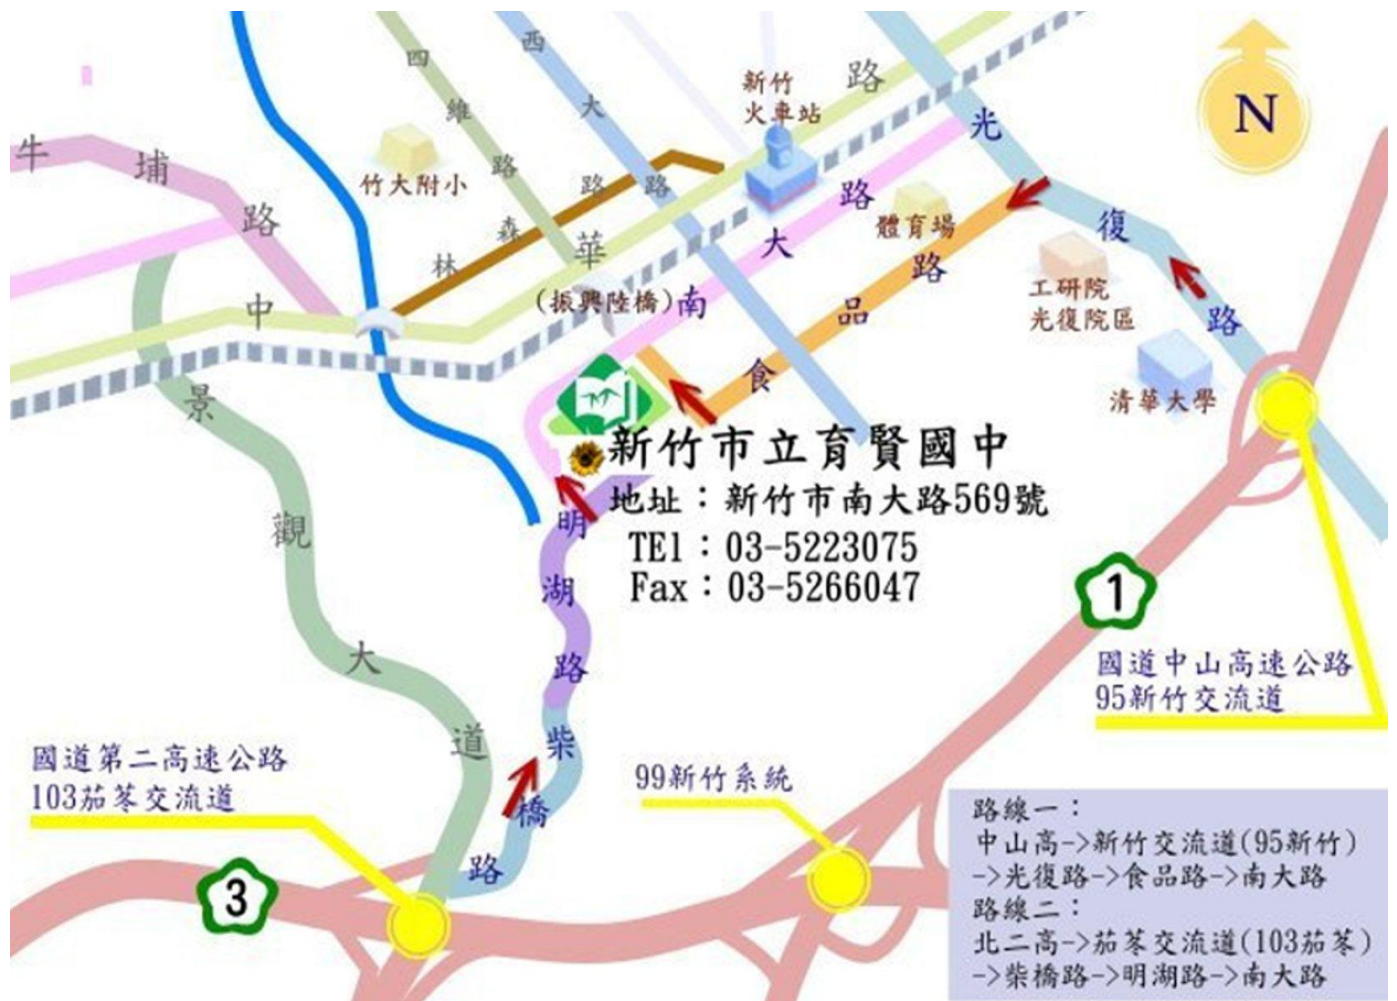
N

牛埔路

四維路

西大路

新竹火車站

路

光復路

竹大附小

林森路

華

(振興陸橋)

南大路

體育場

食品路

工研院光復院區

清華大學

中

景觀大道

新竹市立育賢國中
地址：新竹市南大路569號
TEl：03-5223075
Fax：03-5266047

明湖路

柴橋路

1

國道中山高速公路
95新竹交流道

國道第二高速公路
103茄苳交流道

99新竹系統

3

路線一：
中山高->新竹交流道(95新竹)->光復路->食品路->南大路
路線二：
北二高->茄苳交流道(103茄苳)->柴橋路->明湖路->南大路